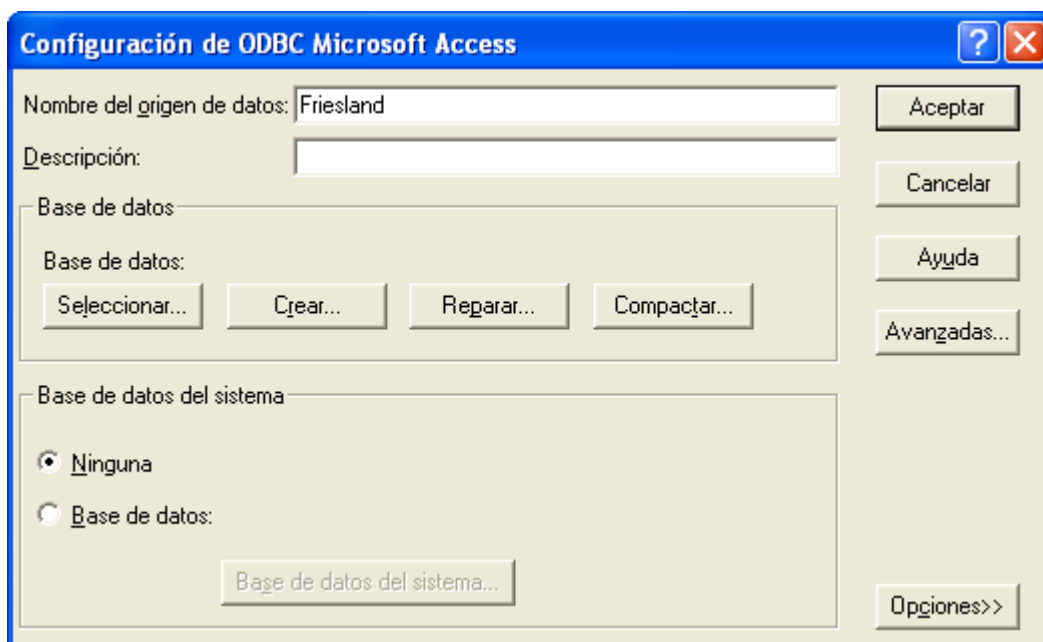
Configuración de ODBC Microsoft Access

?

Nombre del origen de datos: Friesland

Descripción:

Aceptar

Cancelar

Ayuda

Avanzadas...

Base de datos

Base de datos:

Seleccionar... Crear... Reparar... Compactar...

Base de datos del sistema

Ninguna

Base de datos:

Base de datos del sistema...

Opciones>>